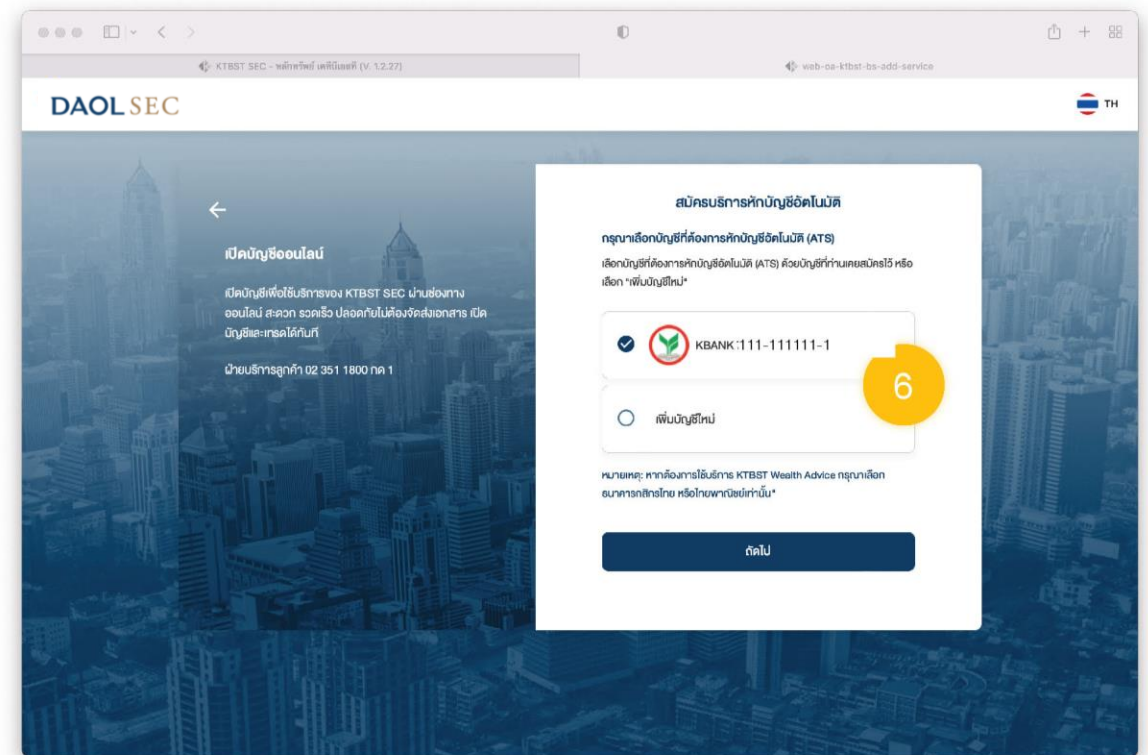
KTBST SEC - หลักทรัพย์ เคทีบีเอสที (V. 1.2.27)

web-oa-ktbst-bs-add-service

DAOL SEC

TH

←

เปิดบัญชีออนไลน์

เปิดบัญชีเพื่อใช้บริการของ KTBST SEC ผ่านช่องทางออนไลน์ สะดวก รวดเร็ว ปลอดภัยไม่ต้องจัดส่งเอกสาร เปิดบัญชีและเทรดได้ทันที

ฝ่ายบริการลูกค้า 02 351 1800 กด 1

สมัครบริการหักบัญชีอัตโนมัติ

กรุณาเลือกบัญชีที่ต้องการหักบัญชีอัตโนมัติ (ATS)

เลือกบัญชีที่ต้องการหักบัญชีอัตโนมัติ (ATS) ด้วยบัญชีที่ท่านเคยสมัครไว้ หรือเลือก "เพิ่มบัญชีใหม่"

KBANK :111-111111-1

6

เพิ่มบัญชีใหม่

หมายเหตุ: หากต้องการใช้บริการ KTBST Wealth Advice กรุณาเลือกธนาคารกสิกรไทย หรือไทยพาณิชย์เท่านั้น*

ถัดไป